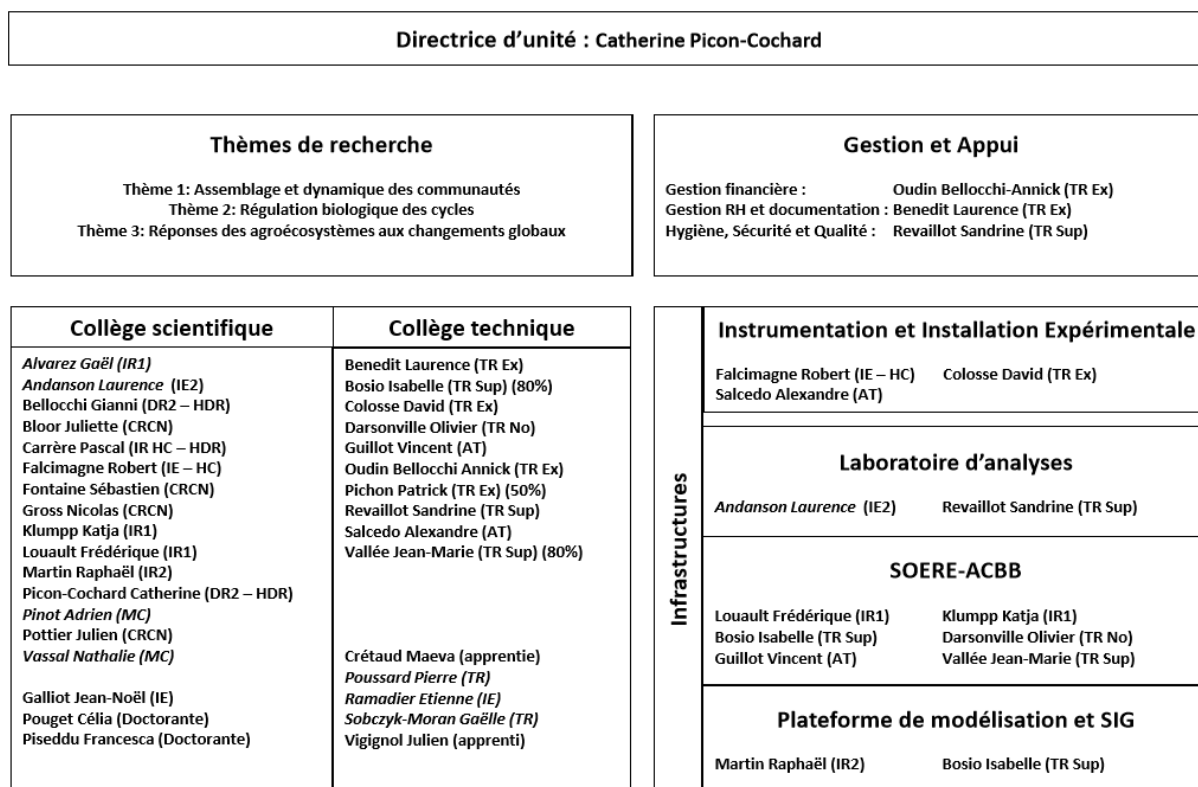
Directrice d'unité : Catherine Picon-Cochard

Thèmes de recherche

Thème 1: Assemblage et dynamique des communautés
Thème 2: Régulation biologique des cycles
Thème 3: Réponses des agroécosystèmes aux changements globaux

Gestion et Appui

Gestion financière : Oudin Bellocchi-Annick (TR Ex)
Gestion RH et documentation : Benedit Laurence (TR Ex)
Hygiène, Sécurité et Qualité : Revaillot Sandrine (TR Sup)

| Collège scientifique | Collège technique |
|---|---|
| Alvarez Gaël (IR1) | Benedit Laurence (TR Ex) |
| Andanson Laurence (IE2) | Bosio Isabelle (TR Sup) (80%) |
| Bellocchi Gianni (DR2 – HDR) | Colosse David (TR Ex) |
| Bloor Juliette (CRCN) | Darsonville Olivier (TR No) |
| Carrère Pascal (IR HC – HDR) | Guillot Vincent (AT) |
| Falcimagne Robert (IE – HC) | Oudin Bellocchi Annick (TR Ex) |
| Fontaine Sébastien (CRCN) | Pichon Patrick (TR Ex) (50%) |
| Gross Nicolas (CRCN) | Revaillot Sandrine (TR Sup) |
| Klumpp Katja (IR1) | Salcedo Alexandre (AT) |
| Louault Frédérique (IR1) | Vallée Jean-Marie (TR Sup) (80%) |
| Martin Raphaël (IR2) | |
| Picon-Cochard Catherine (DR2 – HDR) | |
| Pinot Adrien (MC) | |
| Pottier Julien (CRCN) | |
| Vassal Nathalie (MC) | Crétaud Maeva (apprentie) |
| | Poussard Pierre (TR) |
| Galliot Jean-Noël (IE) | Ramadier Etienne (IE) |
| Pouget Célia (Doctorante) | Sobczyk-Moran Gaëlle (TR) |
| Piseddu Francesca (Doctorante) | Vignol Julien (apprenti) |

Infrastructures

Instrumentation et Installation Expérimentale

Falcimagne Robert (IE – HC) Colosse David (TR Ex)
Salcedo Alexandre (AT)

Laboratoire d'analyses

Andanson Laurence (IE2) Revaillot Sandrine (TR Sup)

SOERE-ACBB

Louault Frédérique (IR1) Klumpp Katja (IR1)
Bosio Isabelle (TR Sup) Darsonville Olivier (TR No)
Guillot Vincent (AT) Vallée Jean-Marie (TR Sup)

Plateforme de modélisation et SIG

Martin Raphaël (IR2) Bosio Isabelle (TR Sup)